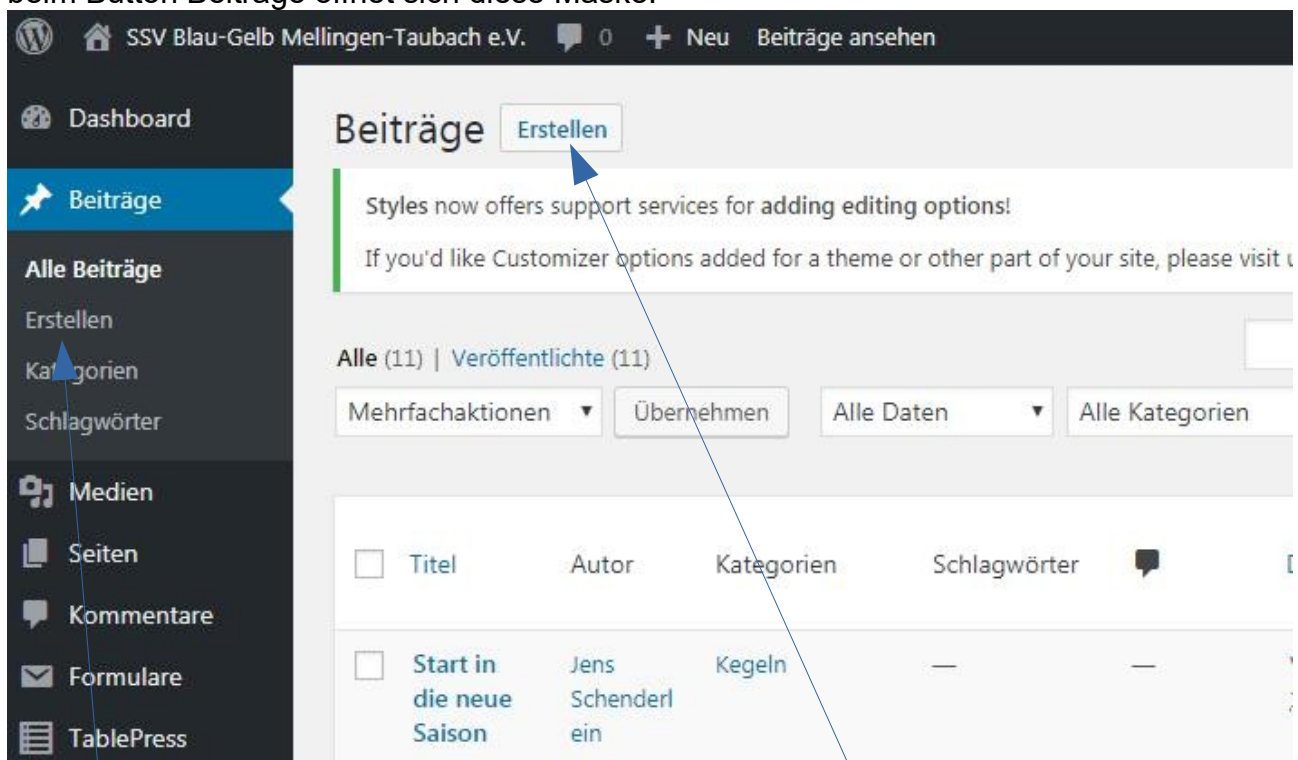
beim Button Beiträge öffnet sich diese Maske:

SSV Blau-Gelb Mellingen-Taubach e.V. 0 + Neu Beiträge ansehen

Dashboard
Beiträge
Alle Beiträge
Erstellen
Kategorien
Schlagwörter
Medien
Seiten
Kommentare
Formulare
TablePress

Beiträge Erstellen

Styles now offers support services for adding editing options!

If you'd like Customizer options added for a theme or other part of your site, please visit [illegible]

Alle (11) | Veröffentlichte (11)

Mehrfachaktionen ▾ Übernehmen Alle Daten ▾ Alle Kategorien

| | Titel | Autor | Kategorien | Schlagwörter | | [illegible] |
|---|---|---|---|---|---|---|
| | Start in die neue Saison | Jens Schenderlein | Kegeln | — | — | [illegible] |